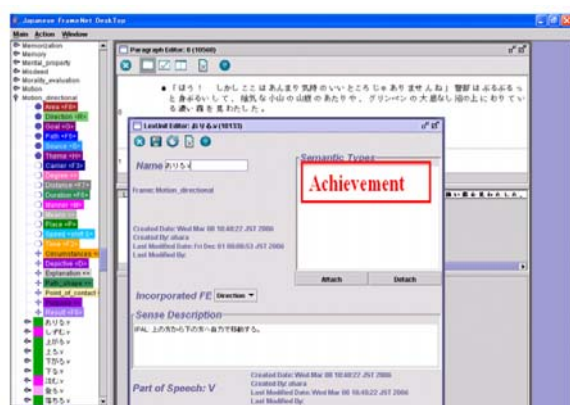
Japanese FrameNet DeskTop

Main Action Window

Memorization
Memory
Mental_property
Misdeed
Morality_evaluation
Motion
Motion_directional
Area <FE>
Direction <FE>
Goal <FE>
Path <FE>
Source <FE>
Theme <FE>
Carrier <FE>
Degree <FE>
Distance <FE>
Duration <FE>
Manner <FE>
Means <FE>
Place <FE>
Speed <FE>
Time <FE>
Circumstances <FE>
Depictive <FE>
Explanation <FE>
Path_shape <FE>
Point_of_contact <FE>
Purpose <FE>
Result <FE>
おりる.v
しずむ.v
上がる.v
上る.v
下がる.v
下る.v
沈む.v
落ちる.v
降りる.v

Paragraph Editor: 0 (10540)

●「ほう！ しかし ここ は あんまり 気持ち の いい ところ じゃ ありません ね」 警部 は ぶるぶるっ と 身ぶるいして 、陰気 な 小山 の 山腹 の あたり を 、 グリーンペン の 大湿地 に 端 の 上 に おり ている 濃い 霧 を 見 わたした 。

LexUnit Editor: おりる.v (10133)

Name おりる

Frame: Motion_directional

Semantic Types
Achievement

Created Date: Wed Mar 08 10:48:22 JST 2006
Created By: ohara
Last Modified Date: Fri Dec 01 00:00:53 JST 2006
Last Modified By:

Attach Detach

Incorporated FE Direction

Sense Description
IPAL: 上の方から下の方へ自力で移動する。

Part of Speech: V

Created Date: Wed Mar 08 10:48:22 JST 2006
Created By: ohara
Last Modified Date: Wed Mar 08 10:48:22 JST 2006
Last Modified By: